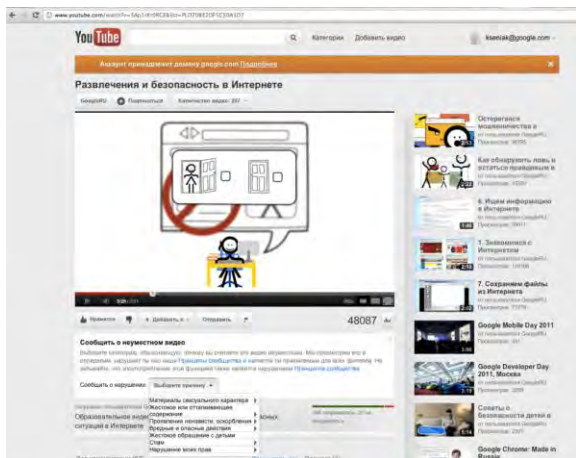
www.youtube.com/watch?v=5Ap-ch0RC8&list=PL0708E33F1C5DA1D7

YouTube

Категории Добавить видео

ksenzak@google.com

Аккаунт принадлежит домену google.com Подробнее

Развлечения и безопасность в Интернете

GoogleRU Подписаться Количество видео: 207

Остерегайся мошенничества в

Как обнаружить ловушку и остаться в

6. Ищем информацию в Интернете

1. Знакомимся с Интернетом

7. Сохраняем файлы из Интернета

Google Mobile Day 2011

Google Developer Day 2011, Москва

Советы о безопасности детей в

Google Chrome: Made in Russia

Нравится Добавить в Отправить

48087

Сообщить о неуместном видео

Сообщить о нарушении: Выберите причину

Материалы сексуального характера
Жестокое или отталкивающее содержание
Проявление ненависти, оскорбления
Вредные и опасные действия
Жестокое обращение с детьми
Спам
Нарушение моих прав

Образовательное видео
ситуация в Интернете